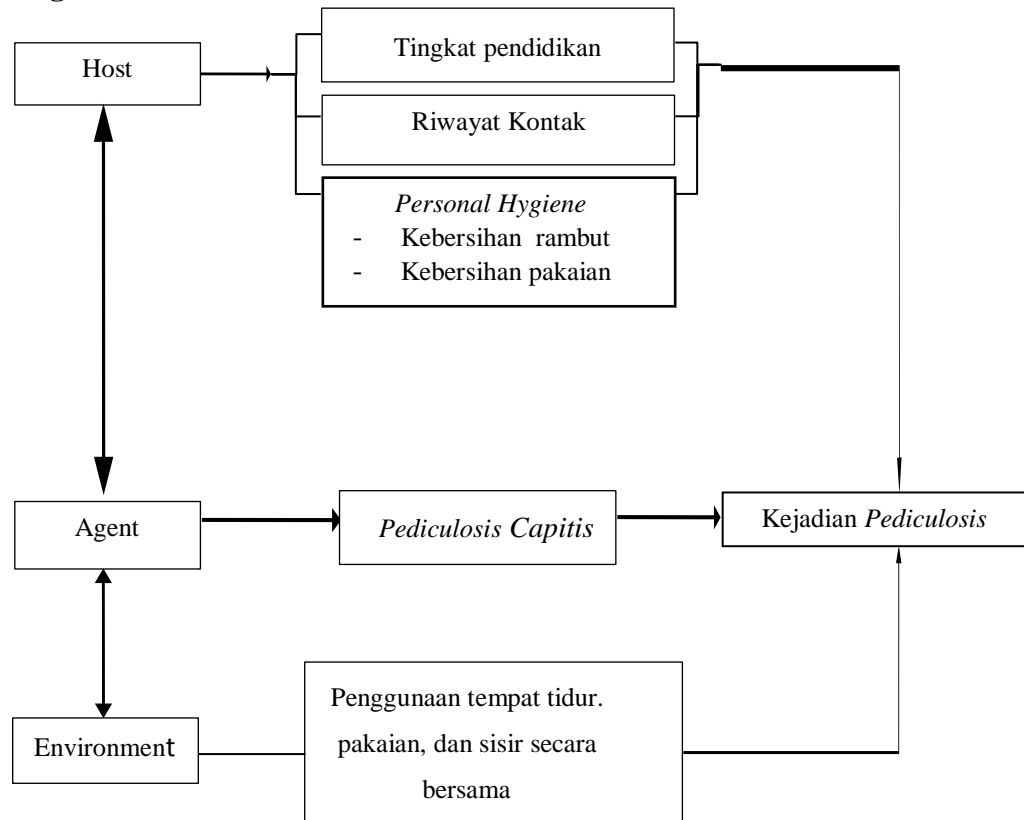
Host

Tingkat pendidikan

Riwayat Kontak

Personal Hygiene
- Kebersihan rambut
- Kebersihan pakaian

Agent

Pediculosis Capitis

Kejadian Pediculosis

Environment

Penggunaan tempat tidur. pakaian, dan sisir secara bersama